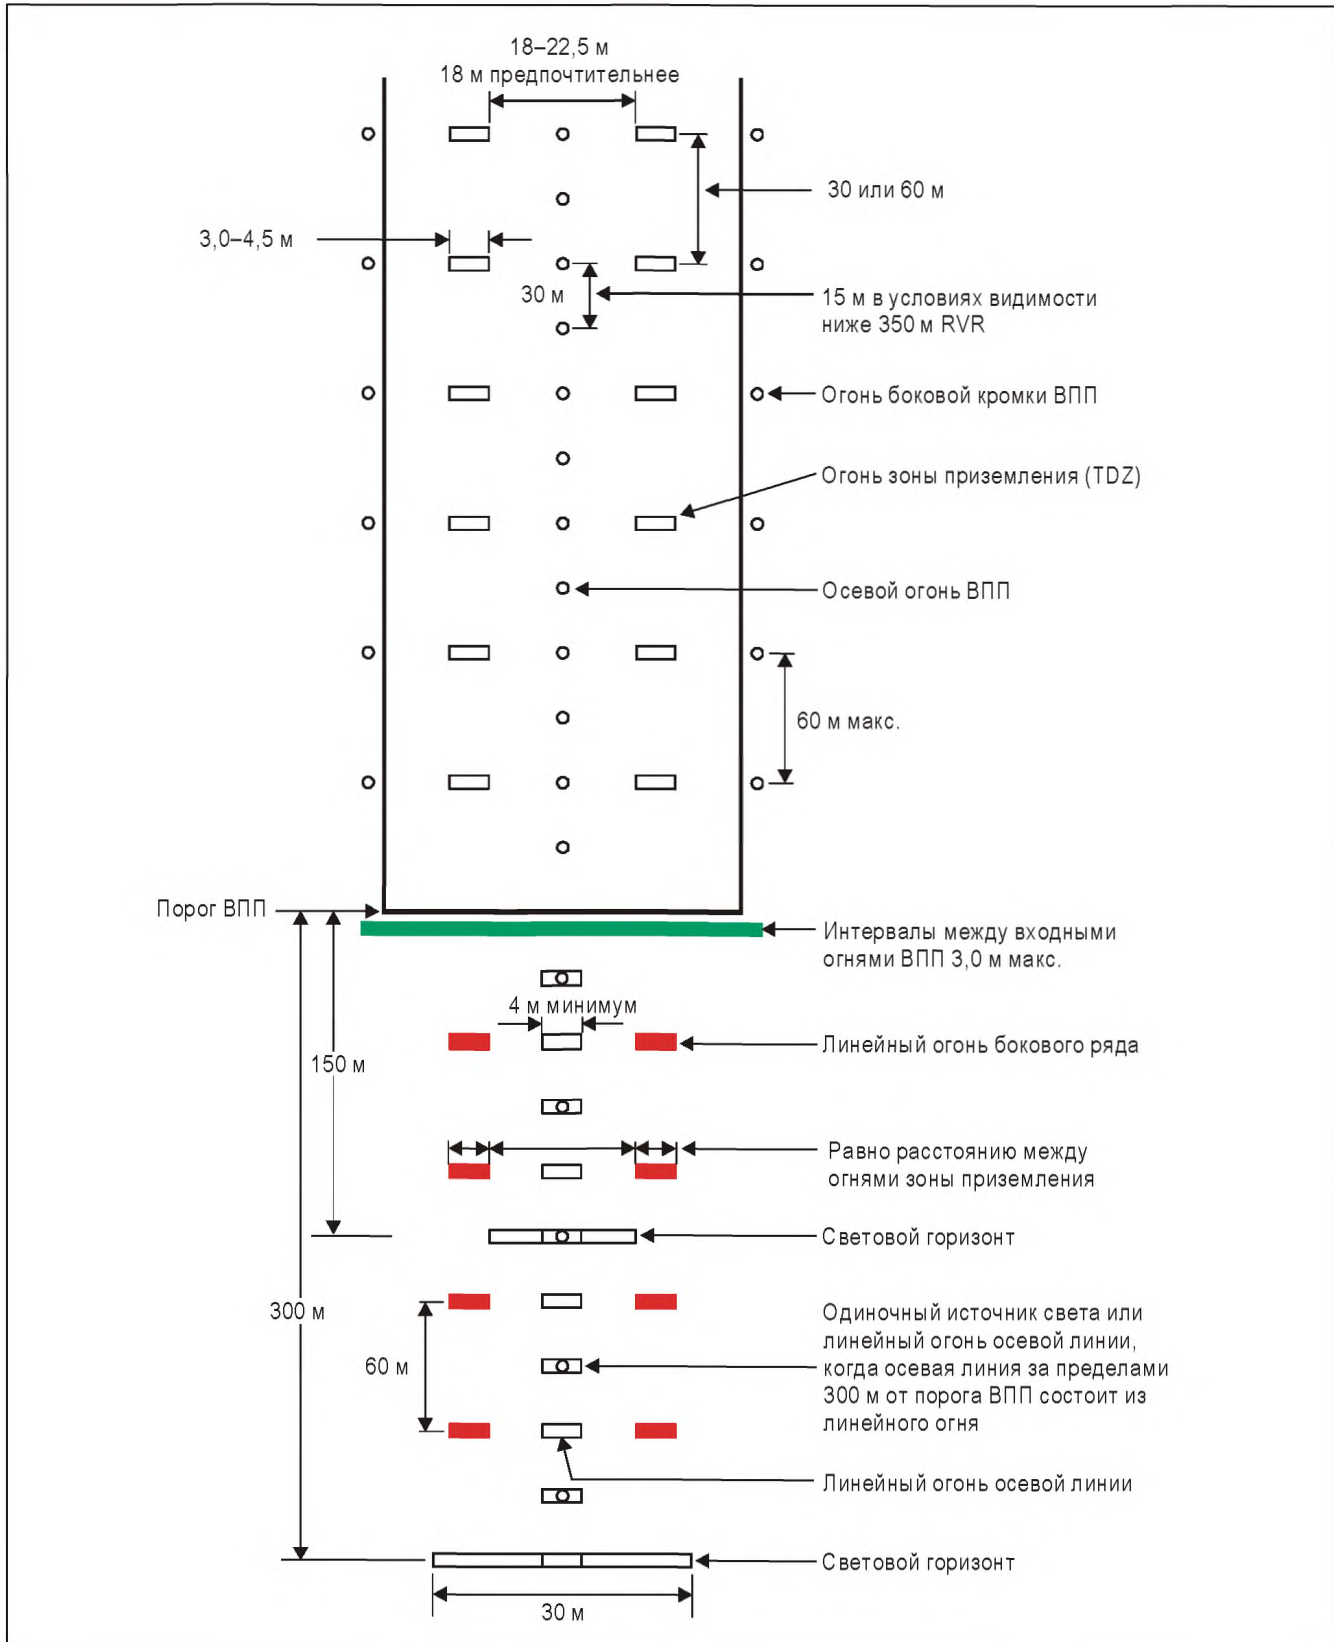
18–22,5 м
18 м предпочтительнее

30 или 60 м

3,0–4,5 м

30 м

15 м в условиях видимости ниже 350 м RVR

Огонь боковой кромки ВПП

Огонь зоны приземления (TDZ)

Осевой огонь ВПП

60 м макс.

Порог ВПП

Интервалы между входными огнями ВПП 3,0 м макс.

4 м минимум

Линейный огонь бокового ряда

150 м

Равно расстоянию между огнями зоны приземления

Световой горизонт

300 м

60 м

Одиночный источник света или линейный огонь осевой линии, когда осевая линия за пределами 300 м от порога ВПП состоит из линейного огня

Линейный огонь осевой линии

Световой горизонт

30 м